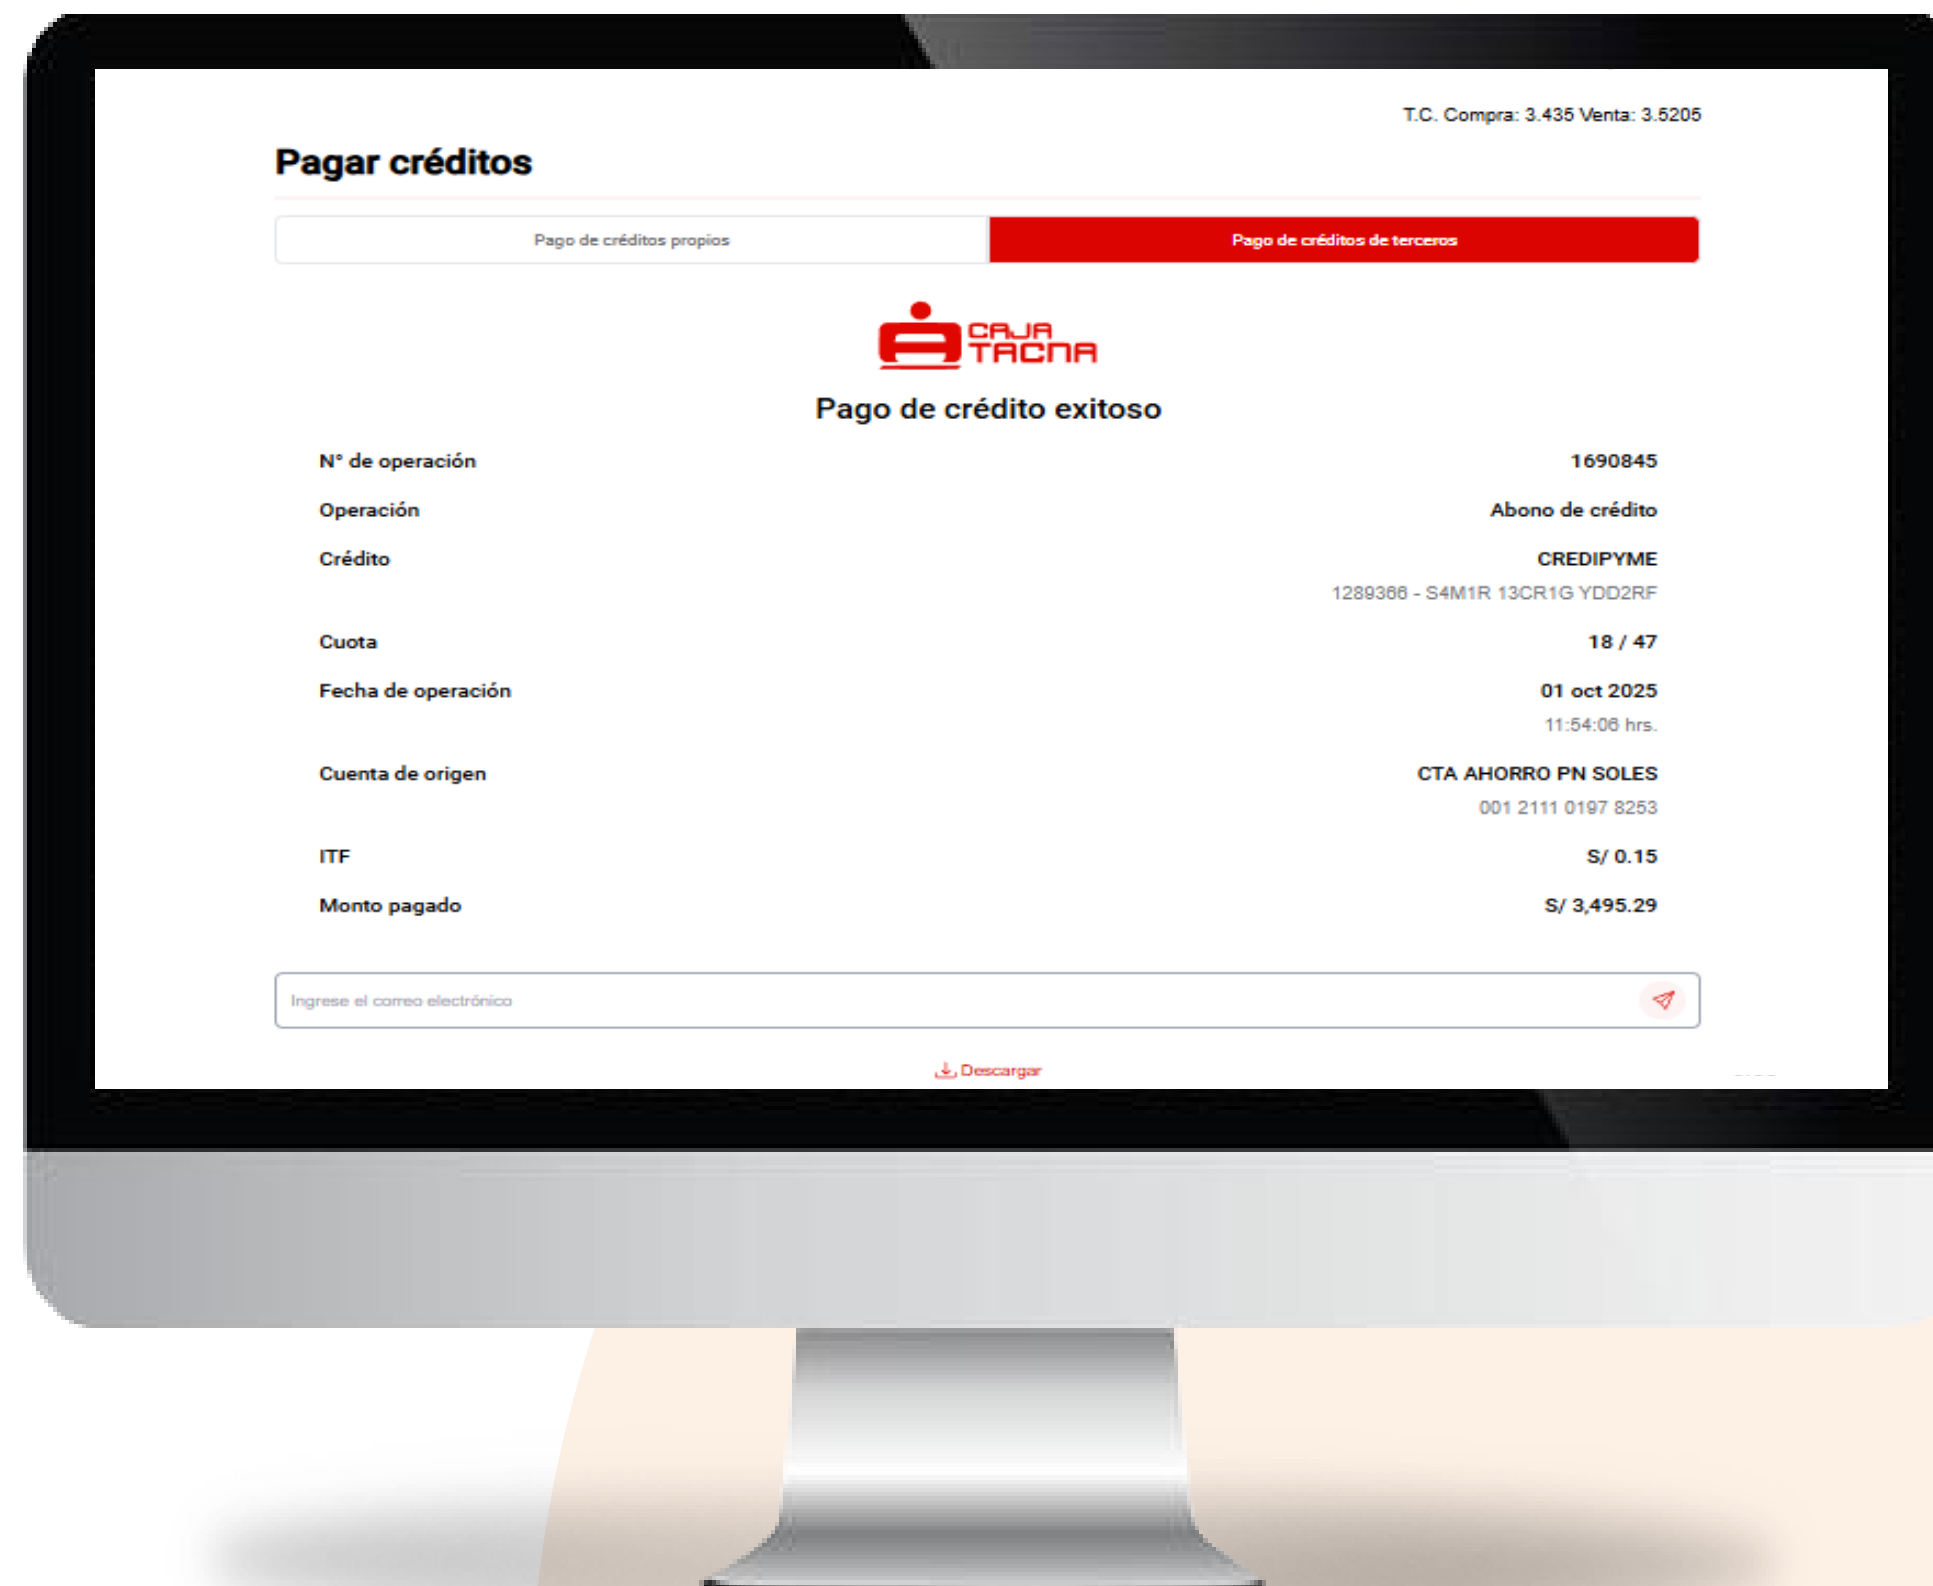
T.C. Compra: 3.435 Venta: 3.5205

Pagar créditos

Pago de créditos propios

Pago de créditos de terceros

CAJA TACNA

Pago de crédito exitoso

| | |
|---|---|
| N° de operación | 1690845 |
| Operación | Abono de crédito |
| Crédito | CREDIPYME 1289388 - S4M1R 13CR1G YDD2RF |
| Cuota | 18 / 47 |
| Fecha de operación | 01 oct 2025 11:54:06 hrs. |
| Cuenta de origen | CTA AHORRO PN SOLES 001 2111 0197 8253 |
| ITF | S/ 0.15 |
| Monto pagado | S/ 3,495.29 |

Ingrese el correo electrónico

Descargar